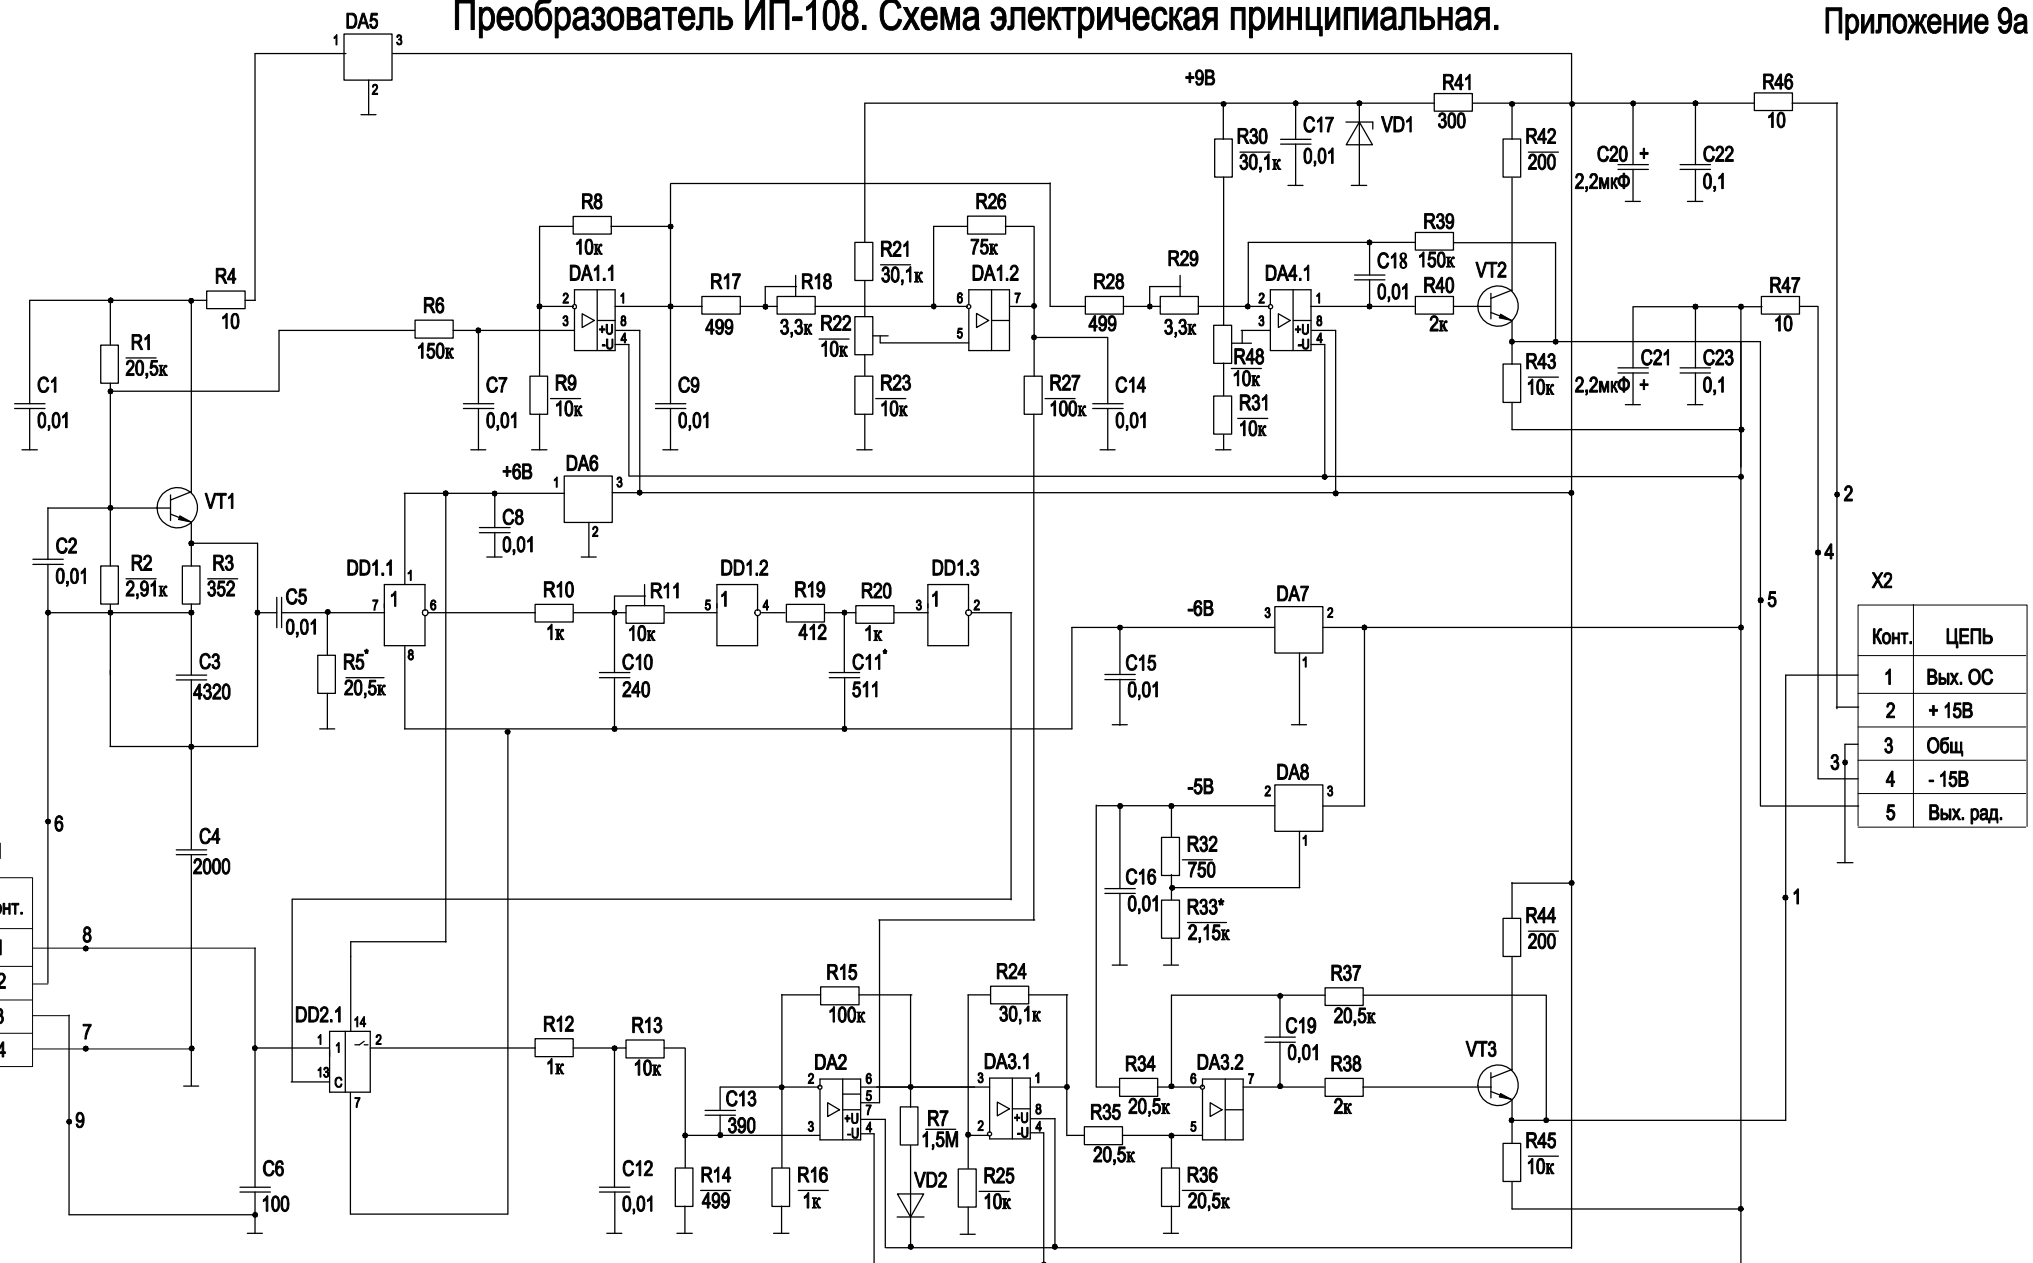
Преобразователь ИП-108. Схема электрическая принципиальная.

Приложение 9а

DA5
1 3
2

+9В

R41
300

R46
10

R30
30,1к

C17
0,01

VD1

R42
200

C20 +
2,2мкФ

C22
0,1

R8
10к

R26
75к

R21
30,1к

DA1.2

R39
150к

C18
0,01

VT2

R4
10

R6
150к

DA1.1

R17
499

R18
3,3к

R22
10к

R28
499

R29
3,3к

DA4.1

R40
2к

R47
10

C1
0,01

R1
20,5к

C7
0,01

R9
10к

C9
0,01

R23
10к

R27
100к

C14
0,01

R48
10к

R31
10к

R43
10к

C21
2,2мкФ +

C23
0,1

VT1

+6В

DA6

C8
0,01

2

C2
0,01

R2
2,91к

R3
352

DD1.1

R10
1к

R11
10к

DD1.2

R19
412

R20
1к

DD1.3

4

X2

C5
0,01

R5*
20,5к

C10
240

C11*
511

-6В

C15
0,01

DA7

5

C3
4320

| Конт. | ЦЕПЬ |
|---|---|
| 1 | Вых. ОС |
| 2 | + 15В |
| 3 | Общ |
| 4 | - 15В |
| 5 | Вых. рад. |

-5В

DA8

3

R32
750

6

C4
2000

C16
0,01

R33*
2,15к

1

онт.
1
2
3
4

8

7

9

R44
200

R15
100к

R24
30,1к

R37
20,5к

C19
0,01

DD2.1

R12
1к

R13
10к

C13
390

DA2

DA3.1

R34
20,5к

DA3.2

R38
2к

VT3

R7
1,5М

R35
20,5к

R45
10к

C6
100

C12
0,01

R14
499

R16
1к

VD2

R25
10к

R36
20,5к